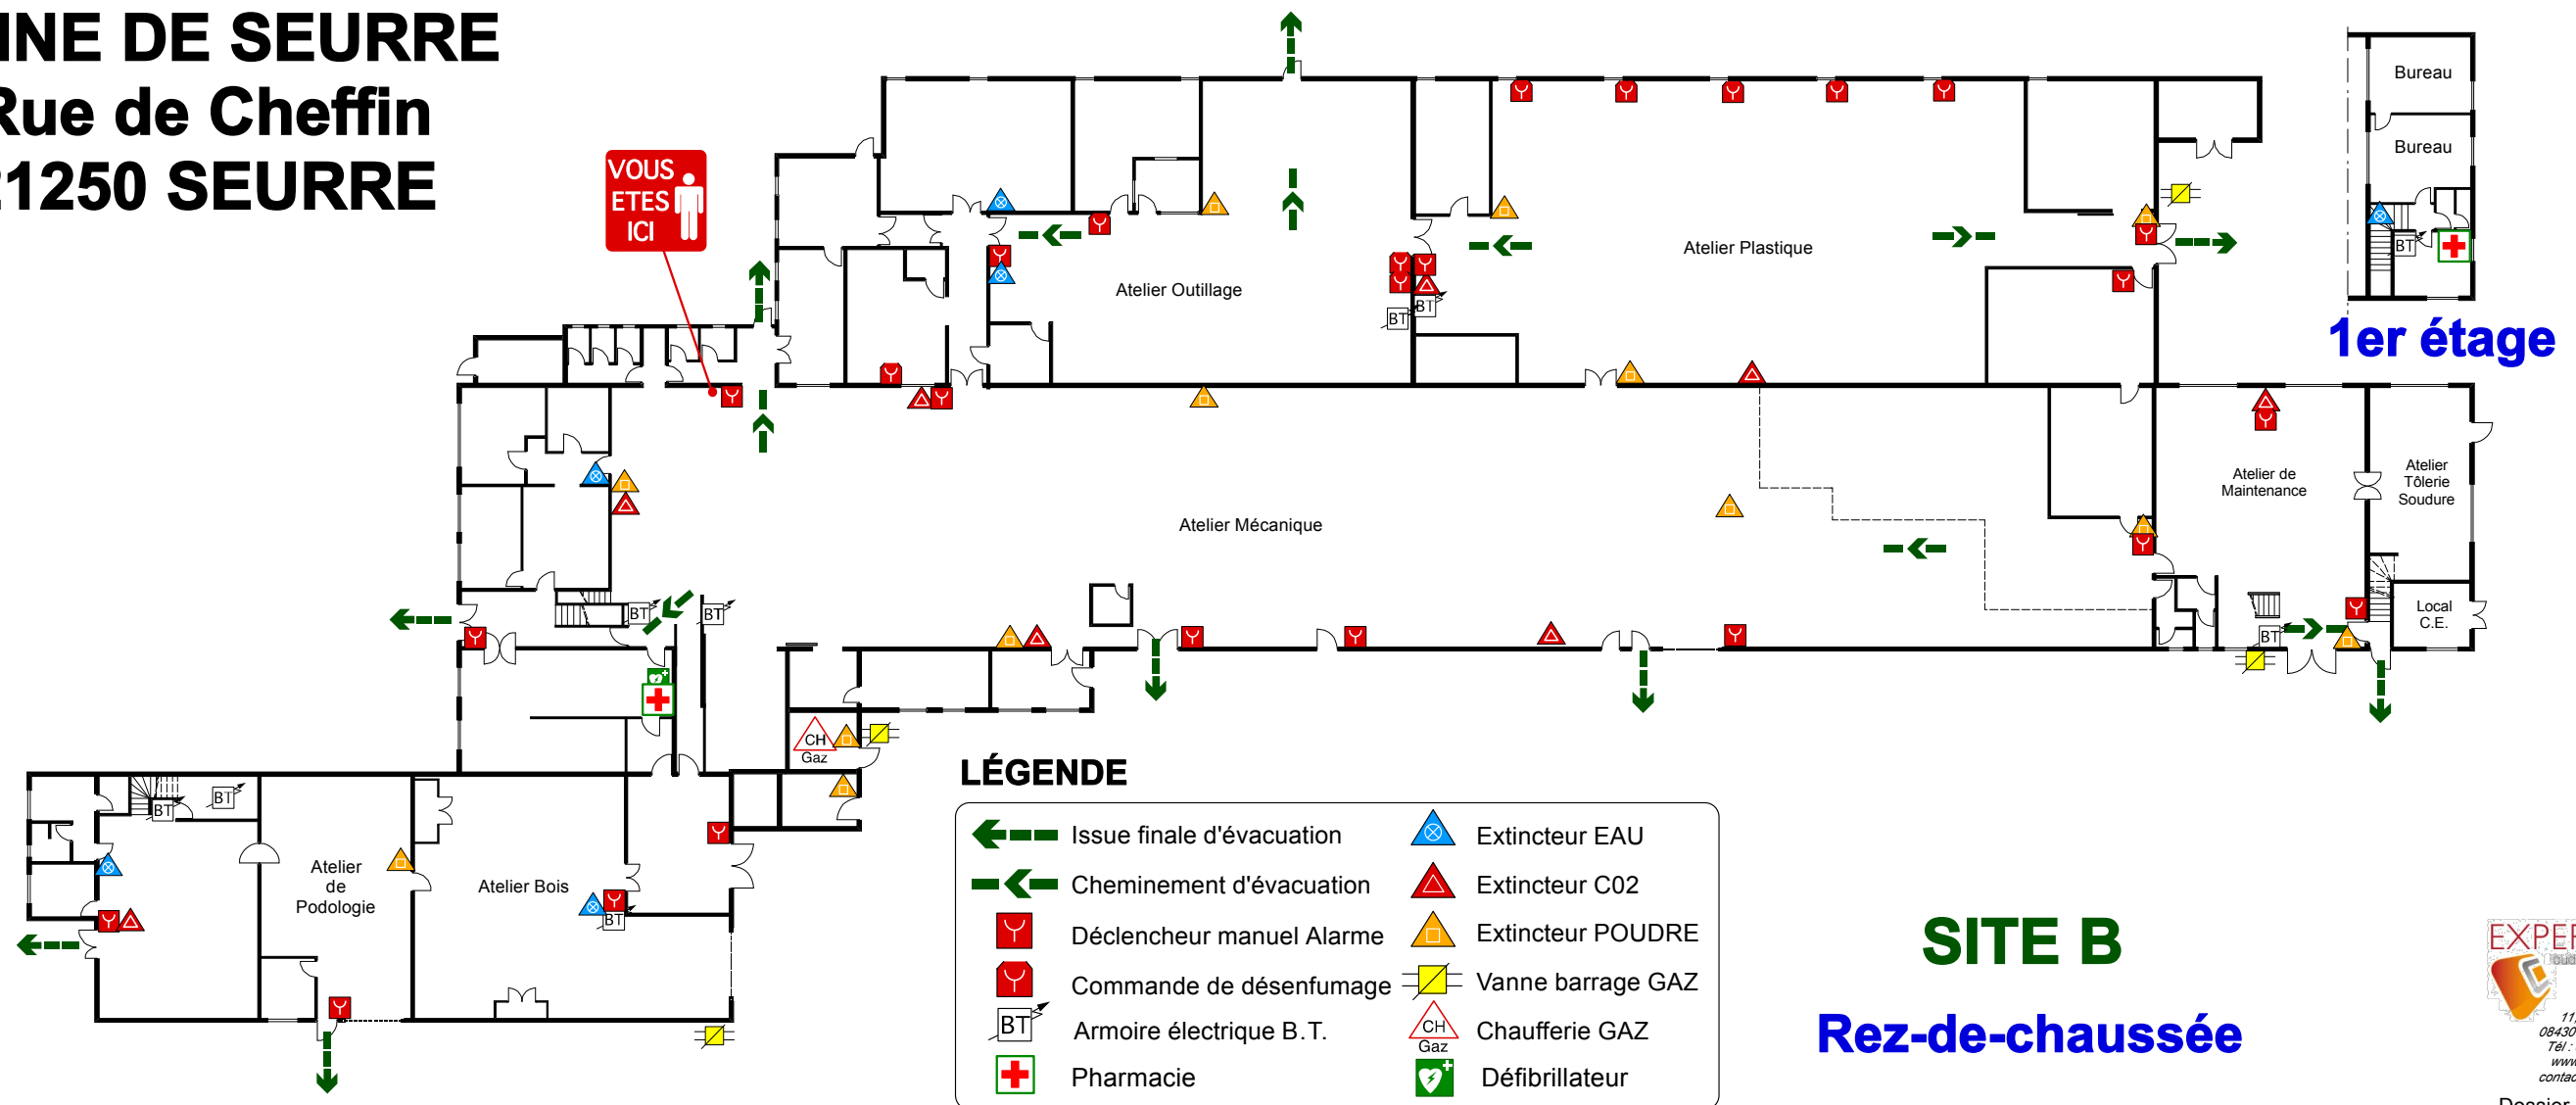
INE DE SEURRE
Rue de Cheffin
1250 SEURRE

VOUS ETES ICI

Bureau
Bureau
1er étage

Atelier Outillage
Atelier Plastique
Atelier Mécanique
Atelier de Maintenance
Atelier Tôlerie Soudure
Local C.E.
Atelier de Podologie
Atelier Bois

BT
BT
BT
BT
BT
BT
BT
BT
BT
CH Gaz

LÉGENDE
Issue finale d'évacuation
Cheminement d'évacuation
Déclencheur manuel Alarme
Commande de désenfumage
BT Armoire électrique B.T.
Pharmacie
Extincteur EAU
Extincteur C02
Extincteur POUDRE
Vanne barrage GAZ
CH Gaz Chaufferie GAZ
Défibrillateur

SITE B
Rez-de-chaussée

EXPER
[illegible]